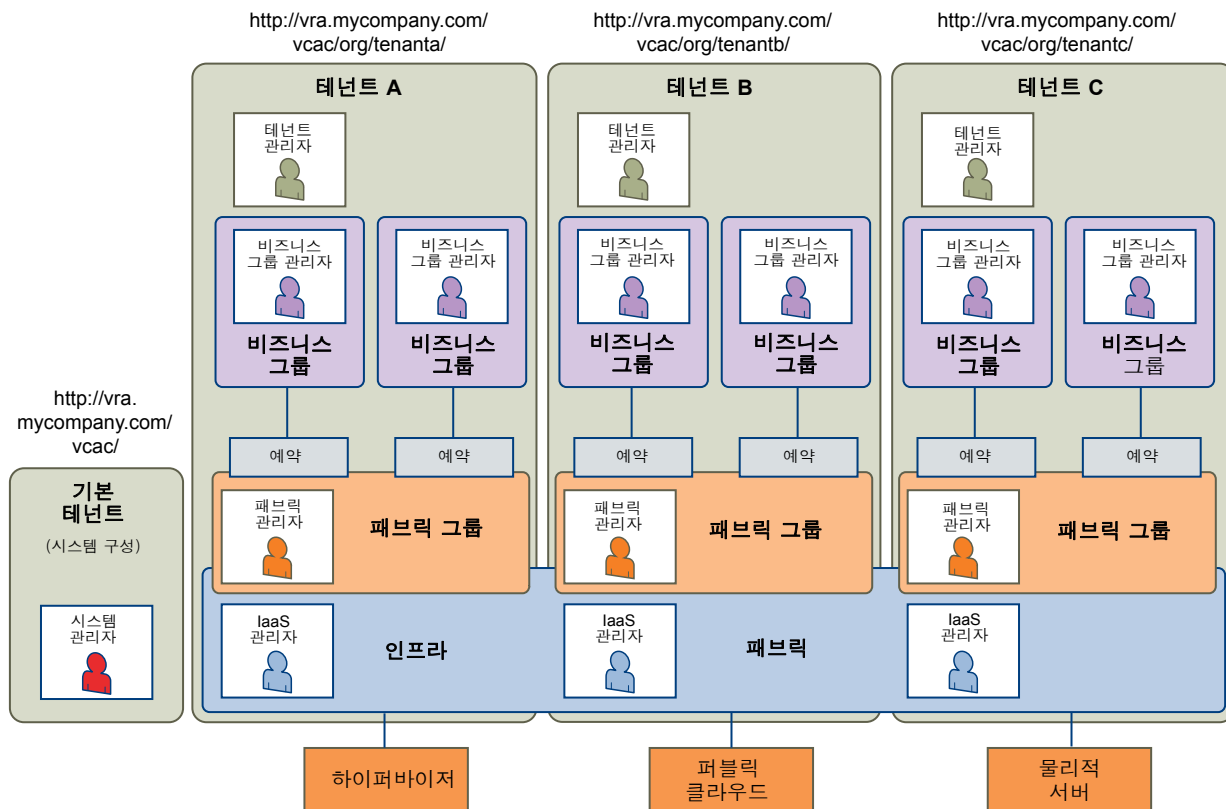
http://vra.mycompany.com/vcac/org/tenanta/

http://vra.mycompany.com/vcac/org/tenantb/

http://vra.mycompany.com/vcac/org/tenantc/

테넌트 A

테넌트 관리자

비즈니스 그룹 관리자

비즈니스 그룹

비즈니스 그룹 관리자

비즈니스 그룹

예약

예약

패브릭 관리자

패브릭 그룹

테넌트 B

테넌트 관리자

비즈니스 그룹 관리자

비즈니스 그룹

비즈니스 그룹 관리자

비즈니스 그룹

예약

예약

패브릭 관리자

패브릭 그룹

테넌트 C

테넌트 관리자

비즈니스 그룹 관리자

비즈니스 그룹

비즈니스 그룹 관리자

비즈니스 그룹

예약

예약

패브릭 관리자

패브릭 그룹

http://vra.mycompany.com/vcac/

기본 테넌트

(시스템 구성)

시스템 관리자

IaaS 관리자

인프라

IaaS 관리자

패브릭

IaaS 관리자

하이퍼바이저

퍼블릭 클라우드

물리적 서버